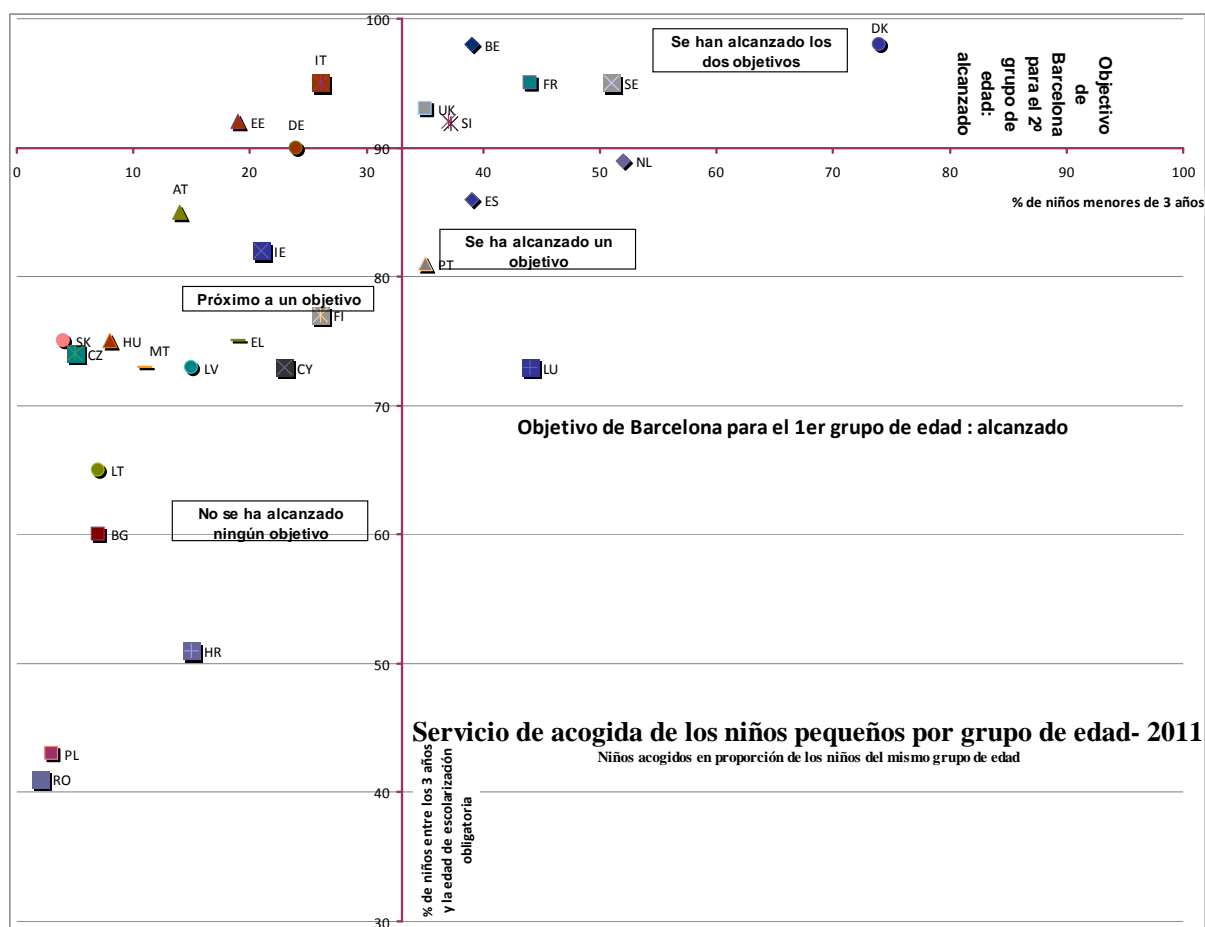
Servicio de acogida de los niños pequeños por grupo de edad- 2011
Niños acogidos en proporción de los niños del mismo grupo de edad

Se han alcanzado los dos objetivos

Objective de Barcelona para el 2º grupo de edad: alcanzado

Se ha alcanzado un objetivo

Próximo a un objetivo

No se ha alcanzado ningún objetivo

Objetivo de Barcelona para el 1er grupo de edad : alcanzado

% de niños menores de 3 años

% de niños entre los 3 años y la edad de escolarización obligatoria

100
90
80
70
60
50
40
30

0 10 20 30 40 50 60 70 80 90 100

IT EE DE AT IE SK HU CZ MT EL LV CY FI LT BG HR PL RO BE FR SE UK SI DK NL ES PT LU